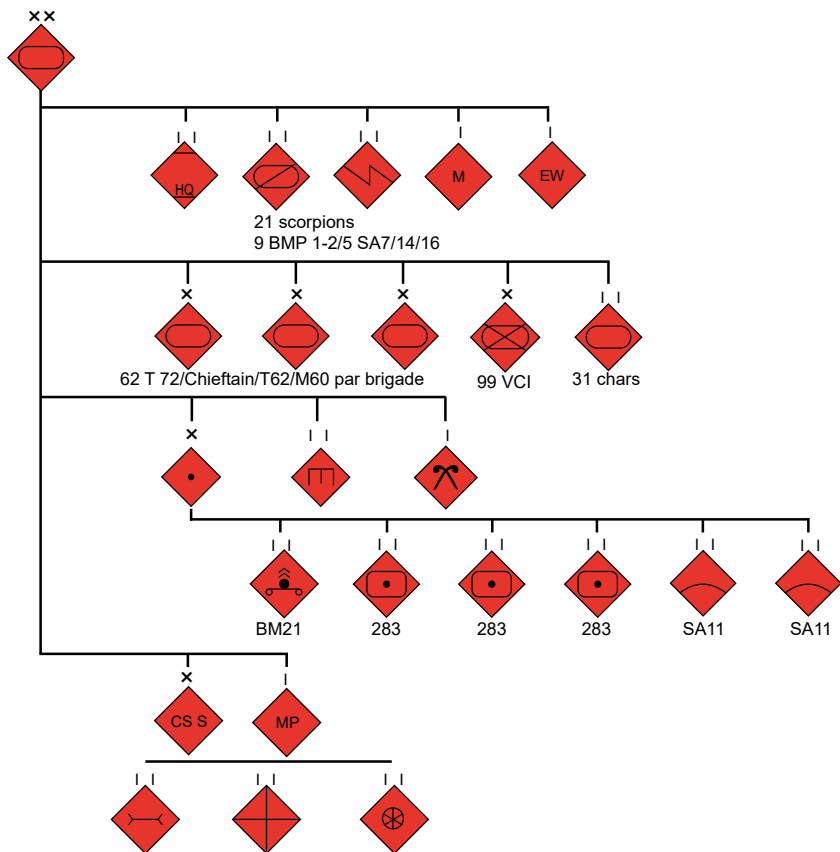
××

| |
HQ

| |

| |

|
M

|
EW

21 scorpions
9 BMP 1-2/5 SA7/14/16

×

×

×

×

| |

62 T 72/Chieftain/T62/M60 par brigade

99 VCI

31 chars

×

| |

|

| |
BM21

| |
283

| |
283

| |
283

| |
SA11

| |
SA11

×
CS S

|
MP

| |

| |

| |